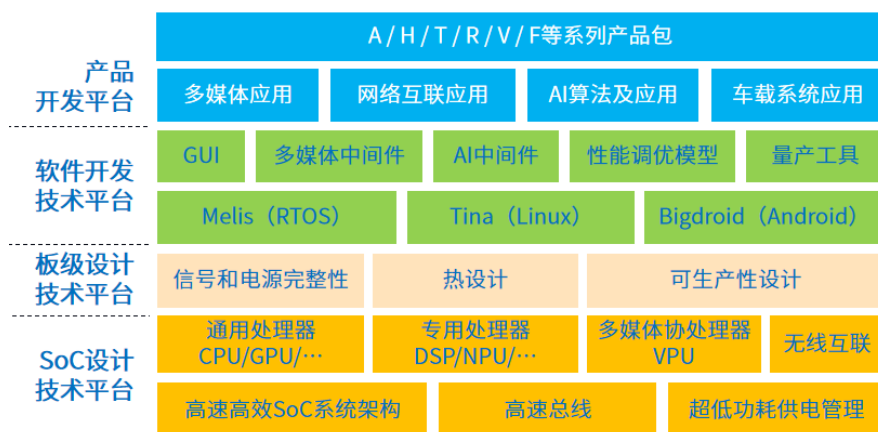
产品
开发平台

A / H / T / R / V / F等系列产品包

多媒体应用 | 网络互联应用 | AI算法及应用 | 车载系统应用

软件开发
技术平台

GUI | 多媒体中间件 | AI中间件 | 性能调优模型 | 量产工具

Melis（RTOS） | Tina（Linux） | Bigdroid（Android）

板级设计
技术平台

信号和电源完整性 | 热设计 | 可生产性设计

SoC设计
技术平台

通用处理器
CPU/GPU/…

专用处理器
DSP/NPU/…

多媒体协处理器
VPU

无线互联

高速高效SoC系统架构 | 高速总线 | 超低功耗供电管理